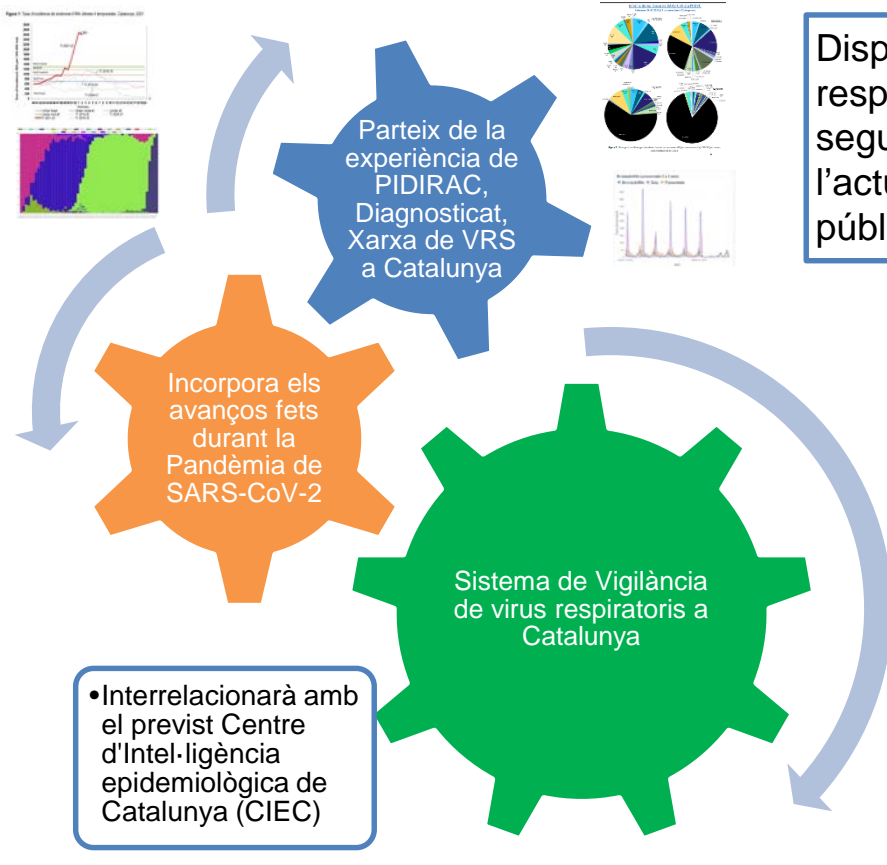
Partiex de la experiència de PIDIRAC, Diagnosticat, Xarxa de VRS a Catalunya

Disp
resp
segu
l'actu
públ

Incorpora els avanços fets durant la Pandèmia de SARS-CoV-2

Sistema de Vigilància de virus respiratoris a Catalunya

•Interrelacionarà amb el previst Centre d'Intel·ligència epidemiològica de Catalunya (CIEC)